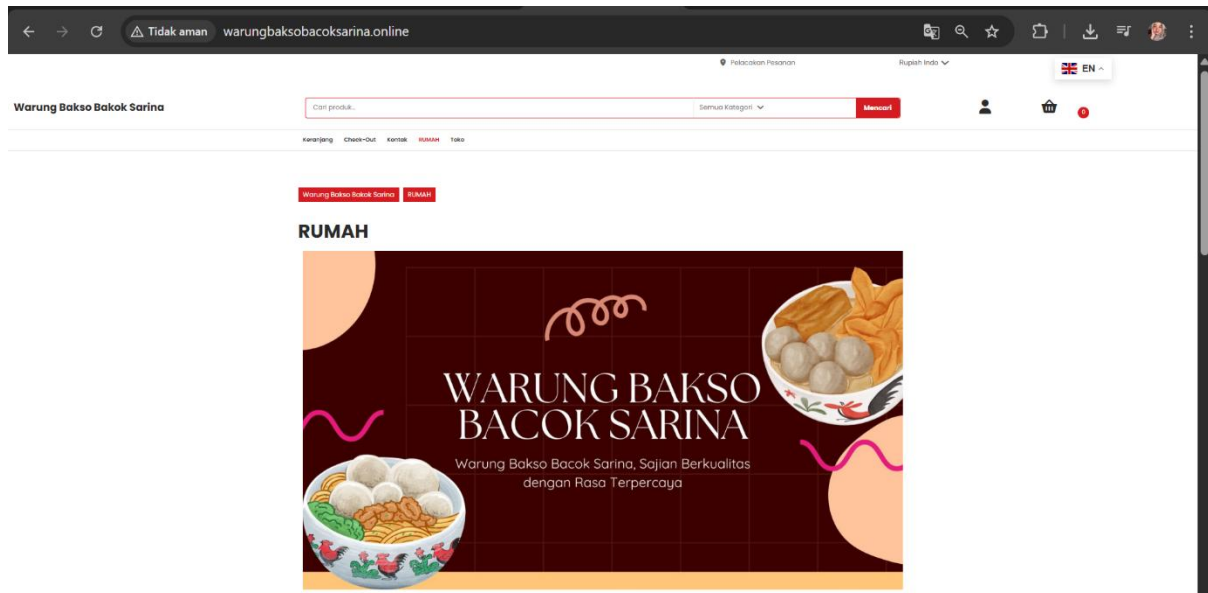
Tidak aman warungbaksobacoksarina.online

Pelacakan Pesanan

Rupiah Indo

EN

Warung Bakso Bakok Sarina

Cari produk...

Semua Kategori

Mencari

0

Keranjang Check-Out Kontak RUMAH Toko

Warung Bakso Bakok Sarina RUMAH

RUMAH

WARUNG BAKSO BACOK SARINA

Warung Bakso Bacok Sarina, Sajian Berkualitas dengan Rasa Terpercaya